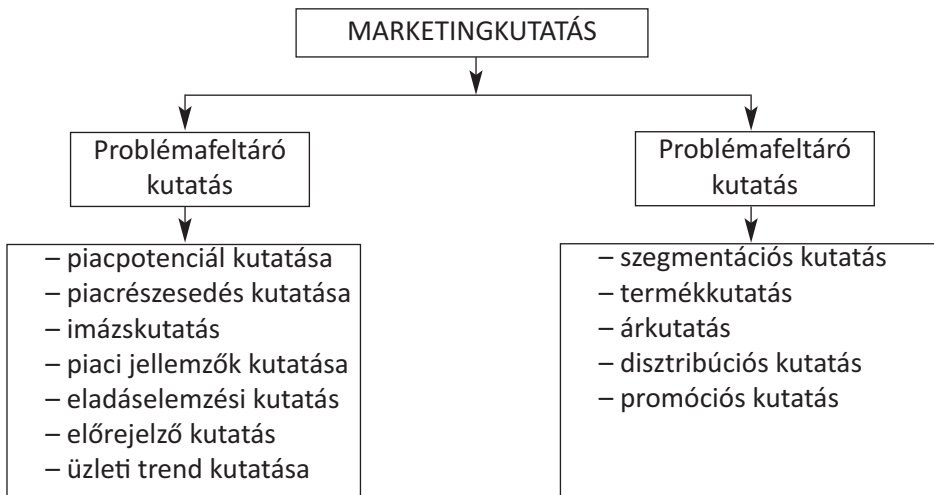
MARKETINGKUTATÁS

Problémafeltáró kutatás

– piacpotenciál kutatása
– piacrészesedés kutatása
– imázskutatás
– piaci jellemzők kutatása
– eladáselemzési kutatás
– előrejelző kutatás
– üzleti trend kutatása

Problémafeltáró kutatás

– szegmentációs kutatás
– termékkutatás
– árkutatás
– disztribúciós kutatás
– promóciós kutatás